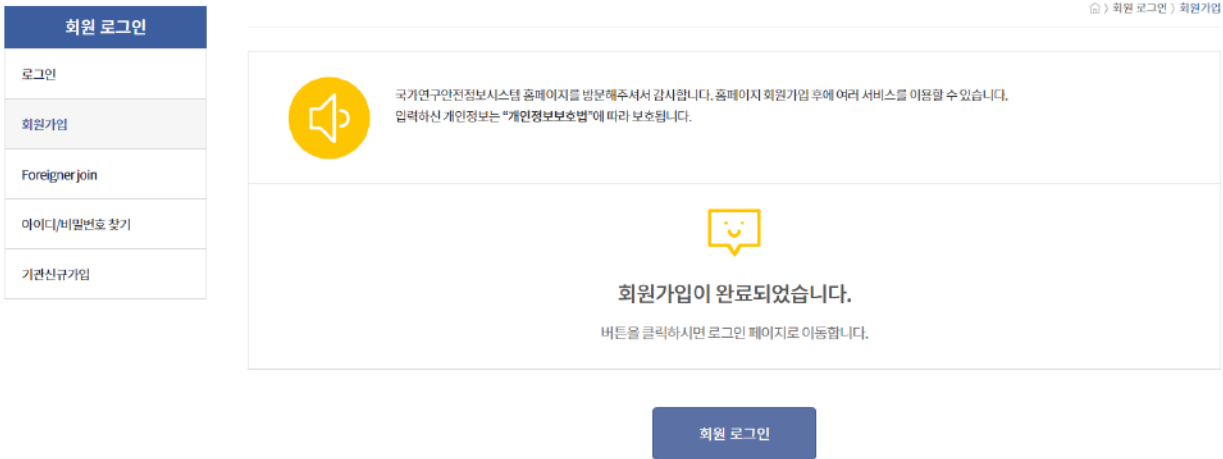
회원 로그인

로그인

회원가입

Foreigner join

아이디/비밀번호 찾기

기관신규가입

〉 회원 로그인 〉 회원가입

국가연구안전정보시스템 홈페이지를 방문해주셔서 감사합니다. 홈페이지 회원가입 후에 여러 서비스를 이용할 수 있습니다.
입력하신 개인정보는 "개인정보보호법"에 따라 보호됩니다.

회원가입이 완료되었습니다.

버튼을 클릭하시면 로그인 페이지로 이동합니다.

회원 로그인